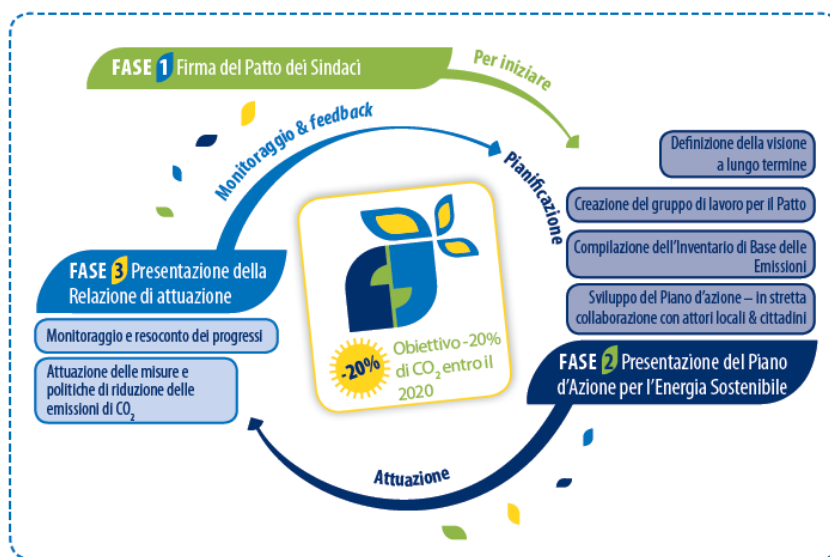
FASE 1 Firma del Patto dei Sindaci

Per iniziare

Monitoraggio & feedback

Pianificazione

Definizione della visione a lungo termine

Creazione del gruppo di lavoro per il Patto

Compilazione dell'Inventario di Base delle Emissioni

Sviluppo del Piano d'azione – in stretta collaborazione con attori locali & cittadini

FASE 3 Presentazione della Relazione di attuazione

Monitoraggio e resoconto dei progressi

Attuazione delle misure e politiche di riduzione delle emissioni di $CO_2$

-20%

Obiettivo -20% di $CO_2$ entro il 2020

FASE 2 Presentazione del Piano d'Azione per l'Energia Sostenibile

Attuazione